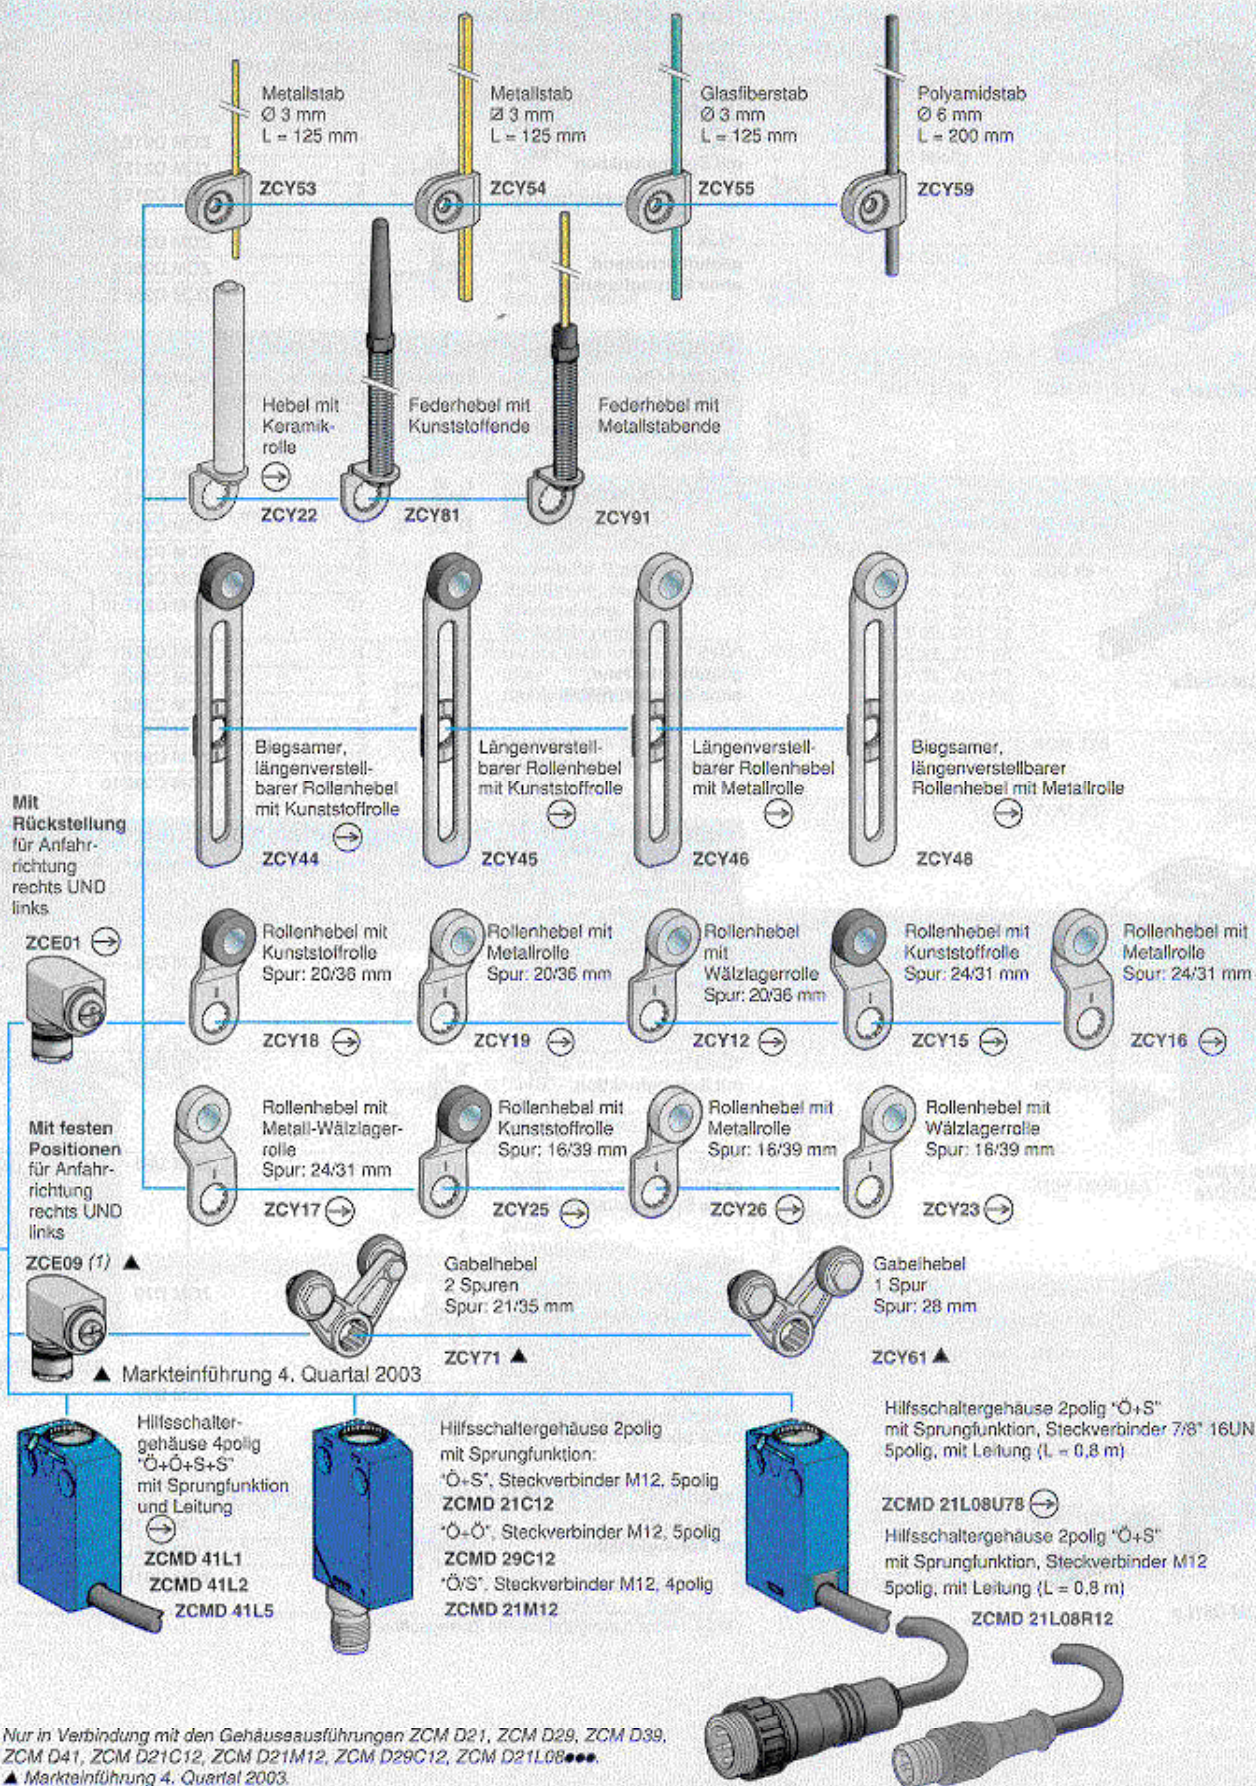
Metallstab
Ø 3 mm
L = 125 mm
ZCY53

Metallstab
Ø 3 mm
L = 125 mm
ZCY54

Glasfiberstab
Ø 3 mm
L = 125 mm
ZCY55

Polyamidstab
Ø 6 mm
L = 200 mm
ZCY59

Hebel mit Keramikrolle
ZCY22

Federhebel mit Kunststoffende
ZCY81

Federhebel mit Metallstabende
ZCY91

Biegsamer, längenverstellbarer Rollenhebel mit Kunststoffrolle
ZCY44

Längenverstellbarer Rollenhebel mit Kunststoffrolle
ZCY45

Längenverstellbarer Rollenhebel mit Metallrolle
ZCY46

Biegsamer, längenverstellbarer Rollenhebel mit Metallrolle
ZCY48

Mit Rückstellung für Anfahrrichtung rechts UND links
ZCE01

Rollenhebel mit Kunststoffrolle Spur: 20/36 mm
ZCY18

Rollenhebel mit Metallrolle Spur: 20/36 mm
ZCY19

Rollenhebel mit Wälzlagerrolle Spur: 20/36 mm
ZCY12

Rollenhebel mit Kunststoffrolle Spur: 24/31 mm
ZCY15

Rollenhebel mit Metallrolle Spur: 24/31 mm
ZCY16

Mit festen Positionen für Anfahrrichtung rechts UND links
ZCE09 (1) ▲

Rollenhebel mit Metall-Wälzlagerrolle Spur: 24/31 mm
ZCY17

Rollenhebel mit Kunststoffrolle Spur: 16/39 mm
ZCY25

Rollenhebel mit Metallrolle Spur: 16/39 mm
ZCY26

Rollenhebel mit Wälzlagerrolle Spur: 16/39 mm
ZCY23

Gabelhebel
2 Spuren
Spur: 21/35 mm
ZCY71 ▲

Gabelhebel
1 Spur
Spur: 28 mm
ZCY61 ▲

▲ Markteinführung 4. Quartal 2003

Hilfsschaltergehäuse 4polig "Ö+Ö+S+S" mit Sprungfunktion und Leitung
ZCMD 41L1
ZCMD 41L2
ZCMD 41L5

Hilfsschaltergehäuse 2polig mit Sprungfunktion:
"Ö+S", Steckverbinder M12, 5polig
ZCMD 21C12
"Ö+Ö", Steckverbinder M12, 5polig
ZCMD 29C12
"Ö/S", Steckverbinder M12, 4polig
ZCMD 21M12

Hilfsschaltergehäuse 2polig "Ö+S" mit Sprungfunktion, Steckverbinder 7/8" 16UN 5polig, mit Leitung (L = 0,8 m)
ZCMD 21L08U78

Hilfsschaltergehäuse 2polig "Ö+S" mit Sprungfunktion, Steckverbinder M12 5polig, mit Leitung (L = 0,8 m)
ZCMD 21L08R12

Nur in Verbindung mit den Gehäuseausführungen ZCM D21, ZCM D29, ZCM D39, ZCM D41, ZCM D21C12, ZCM D21M12, ZCM D29C12, ZCM D21L08●●●.
▲ Markteinführung 4. Quartal 2003.